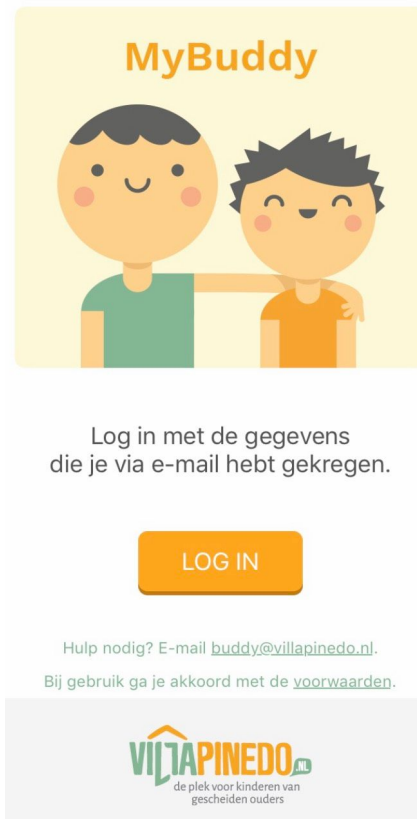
MyBuddy

Log in met de gegevens die je via e-mail hebt gekregen.

LOG IN

Hulp nodig? E-mail buddy@villapinedo.nl.

Bij gebruik ga je akkoord met de voorwaarden.

VILLAPINEDO.NL
de plek voor kinderen van gescheiden ouders